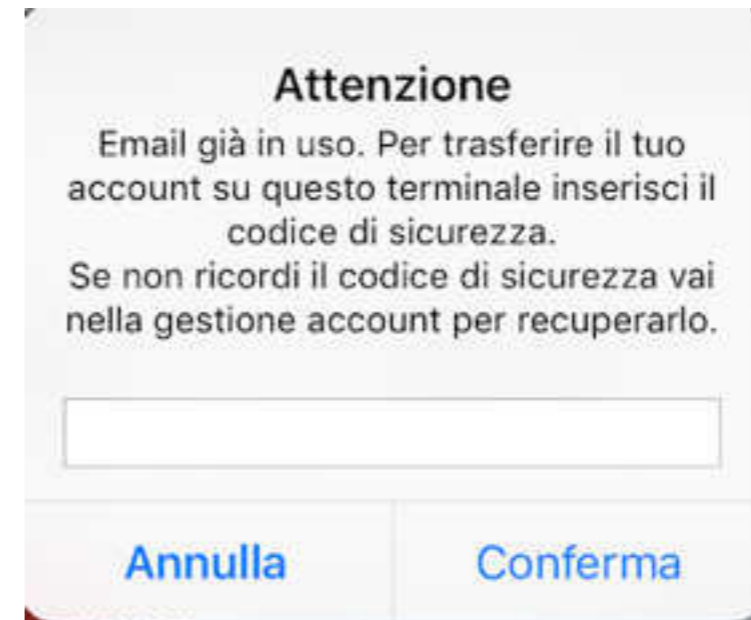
Attenzione

Email già in uso. Per trasferire il tuo account su questo terminale inserisci il codice di sicurezza.
Se non ricordi il codice di sicurezza vai nella gestione account per recuperarlo.

Annulla

Conferma